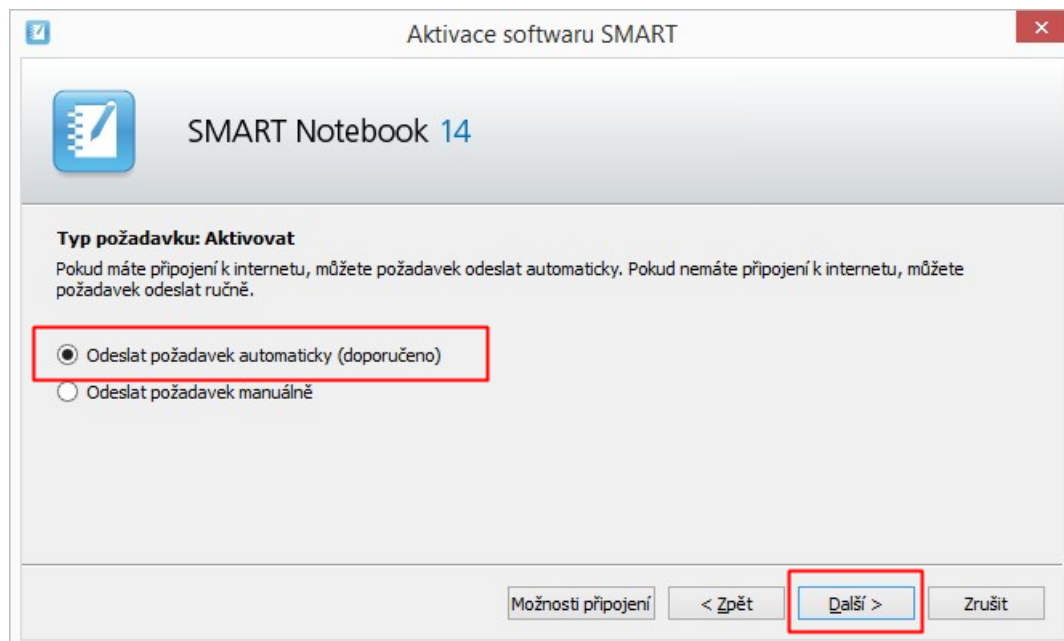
Aktivace softwaru SMART

SMART Notebook 14

Typ požadavku: Aktivovat

Pokud máte připojení k internetu, můžete požadavek odeslat automaticky. Pokud nemáte připojení k internetu, můžete požadavek odeslat ručně.

Odeslat požadavek automaticky (doporučeno)

Odeslat požadavek manuálně

Možnosti připojení

< Zpět

Další >

Zrušit